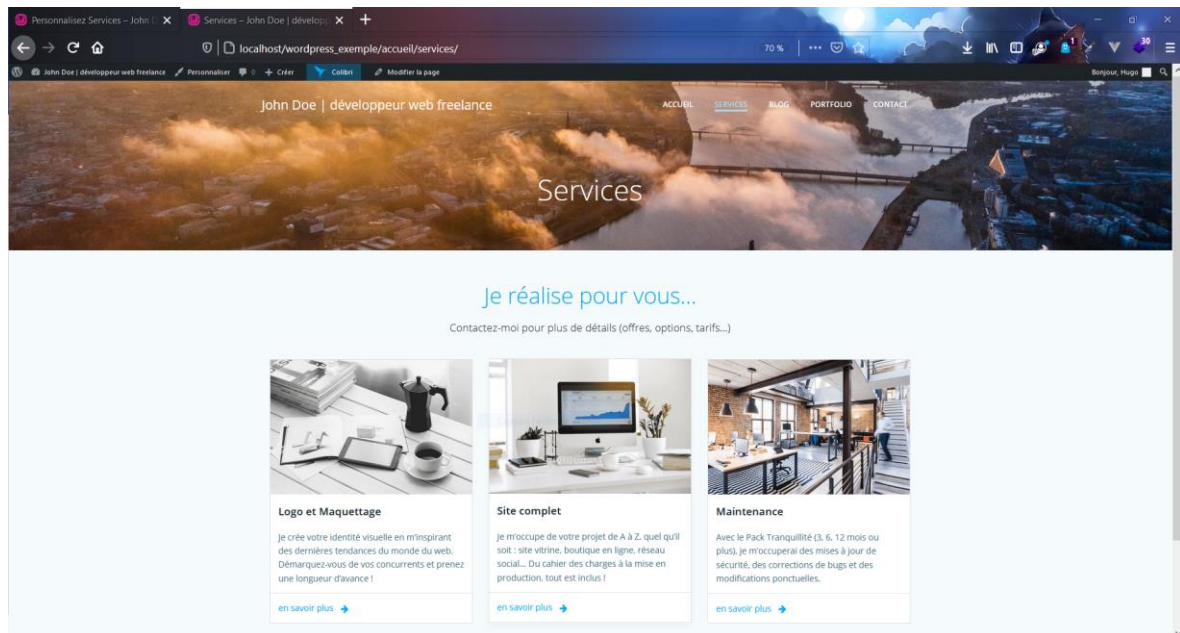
Personnalisez Services – John D
Services – John Doe | dévelop
localhost/wordpress_exemple/accueil/services/
70 %
John Doe | développeur web freelance
Personnaliser
0
Créer
Colibri
Modifier la page
Bonjour, Hugo

John Doe | développeur web freelance
ACCUEIL
SERVICES
BLOG
PORTFOLIO
CONTACT

Services

Je réalise pour vous...

Contactez-moi pour plus de détails (offres, options, tarifs...)

Logo et Maquettage

Je crée votre identité visuelle en m'inspirant des dernières tendances du monde du web. Démarquez-vous de vos concurrents et prenez une longueur d'avance !

en savoir plus

Site complet

Je m'occupe de votre projet de A à Z, quel qu'il soit : site vitrine, boutique en ligne, réseau social... Du cahier des charges à la mise en production, tout est inclus !

en savoir plus

Maintenance

Avec le Pack Tranquillité (3, 6, 12 mois ou plus), je m'occuperai des mises à jour de sécurité, des corrections de bugs et des modifications ponctuelles.

en savoir plus